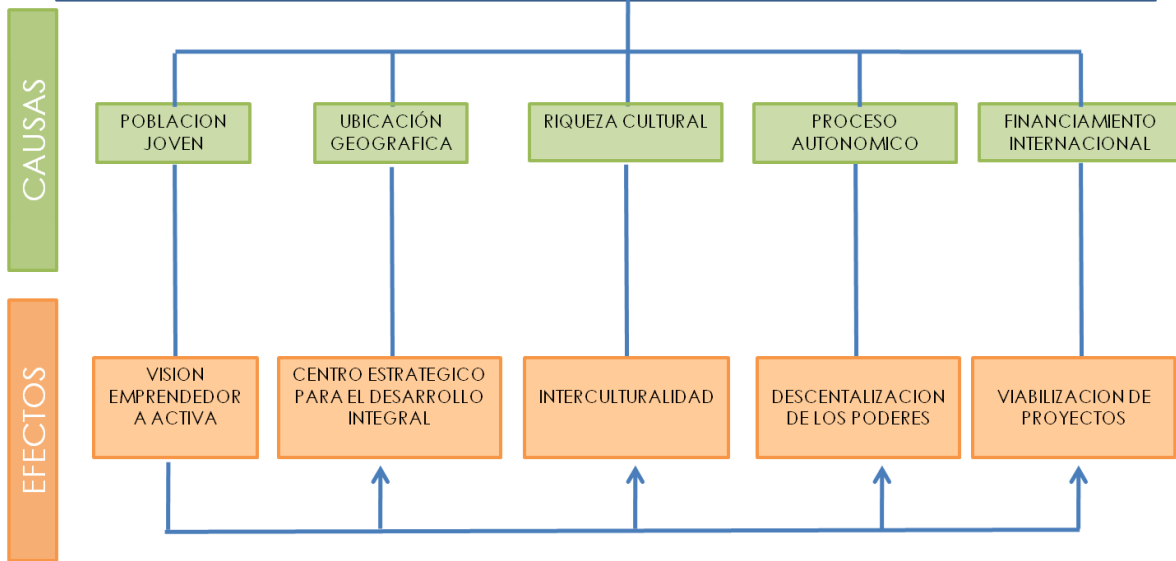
CAUSAS

POBLACION JOVEN

UBICACIÓN GEOGRAFICA

RIQUEZA CULTURAL

PROCESO AUTONOMICO

FINANCIAMIENTO INTERNACIONAL

EFECTOS

VISION EMPRENDEDOR A ACTIVA

CENTRO ESTRATEGICO PARA EL DESARROLLO INTEGRAL

INTERCULTURALIDAD

DESCENTALIZACION DE LOS PODERES

VIABILIZACION DE PROYECTOS